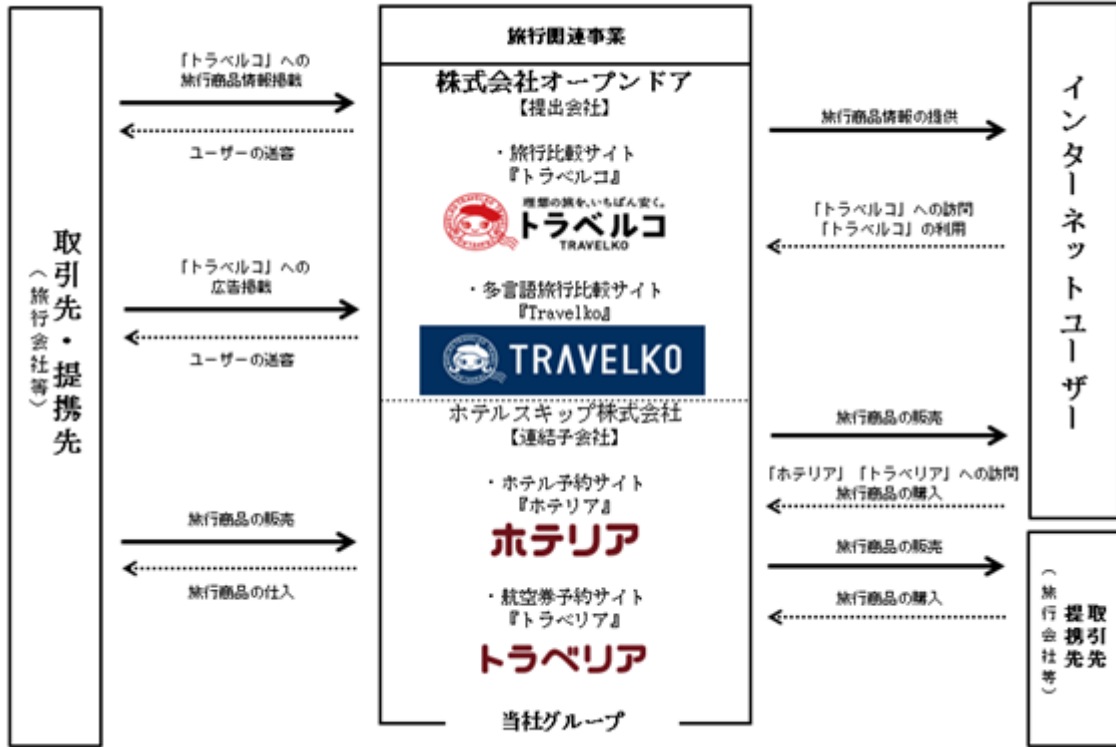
取引先・提携先
（旅行会社等）

「トラベルコ」への
旅行商品情報掲載

ユーザーの送客

「トラベルコ」への
広告掲載

ユーザーの送客

旅行商品の販売

旅行商品の仕入

旅行関連事業

株式会社オープンドア
【提出会社】

・旅行比較サイト
『トラベルコ』

理想の旅を、いちばん安く。
トラベルコ
TRAVELKO

・多言語旅行比較サイト
『Travelko』

TRAVELKO

ホテルスキップ株式会社
【連結子会社】

・ホテル予約サイト
『ホテリア』

ホテリア

・航空券予約サイト
『トラベリア』

トラベリア

当社グループ

旅行商品情報の提供

「トラベルコ」への訪問
「トラベルコ」の利用

旅行商品の販売

「ホテリア」「トラベリア」への訪問
旅行商品の購入

旅行商品の販売

旅行商品の購入

インターネットユーザー

取引先
提携先
（旅行会社等）